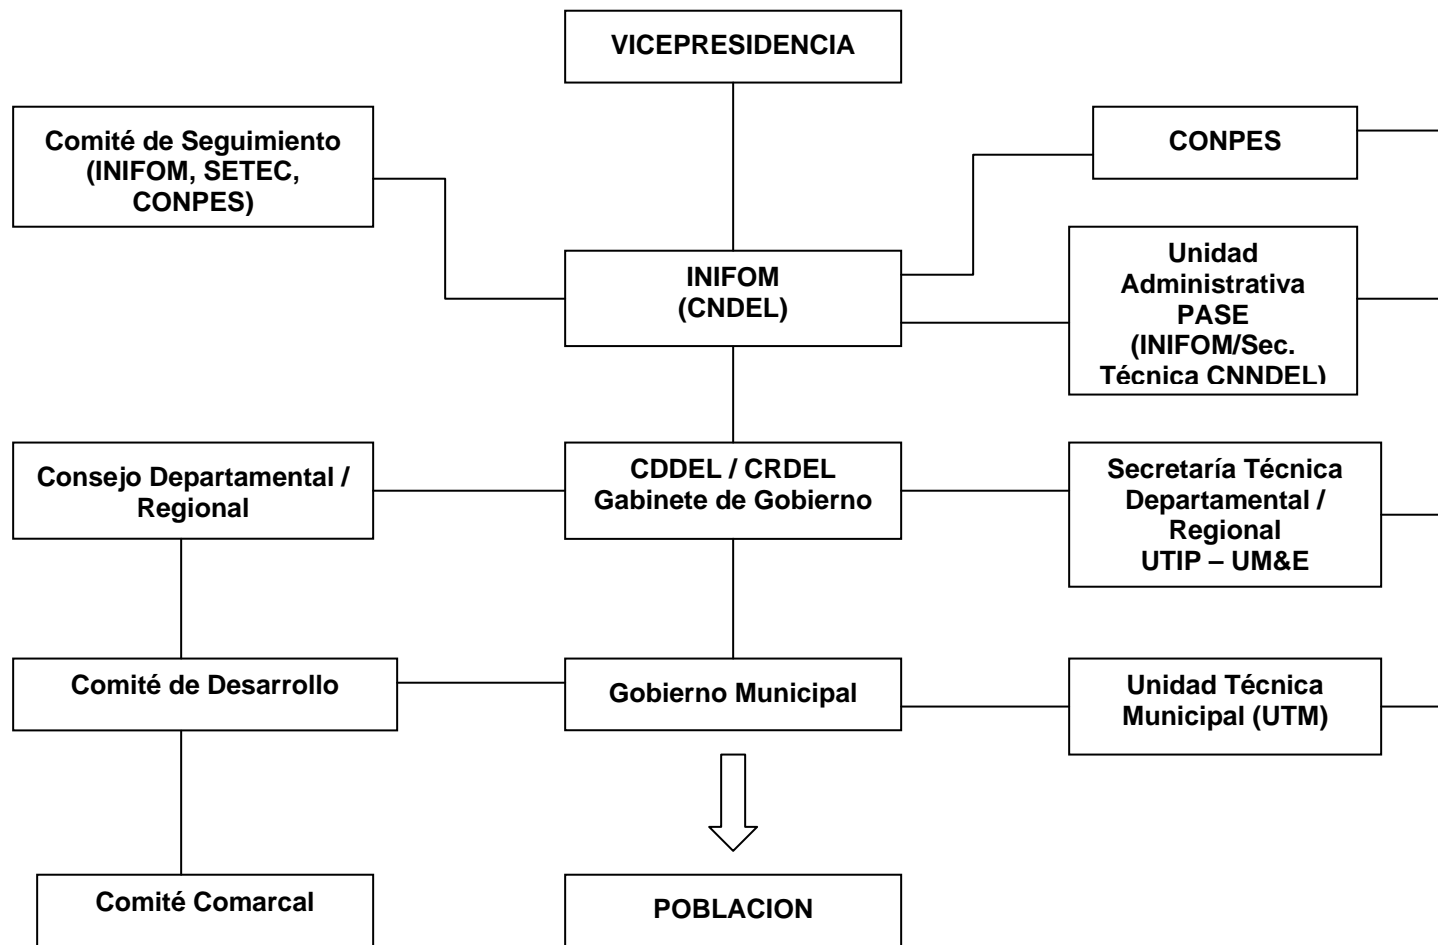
VICEPRESIDENCIA

Comité de Seguimiento (INIFOM, SETEC, CONPES)

CONPES

INIFOM (CNDEL)

Unidad Administrativa PASE (INIFOM/Sec. Técnica CNNDEL)

Consejo Departamental / Regional

CDDEL / CRDEL Gabinete de Gobierno

Secretaría Técnica Departamental / Regional UTIP – UM&E

Comité de Desarrollo

Gobierno Municipal

Unidad Técnica Municipal (UTM)

Comité Comarcal

POBLACION